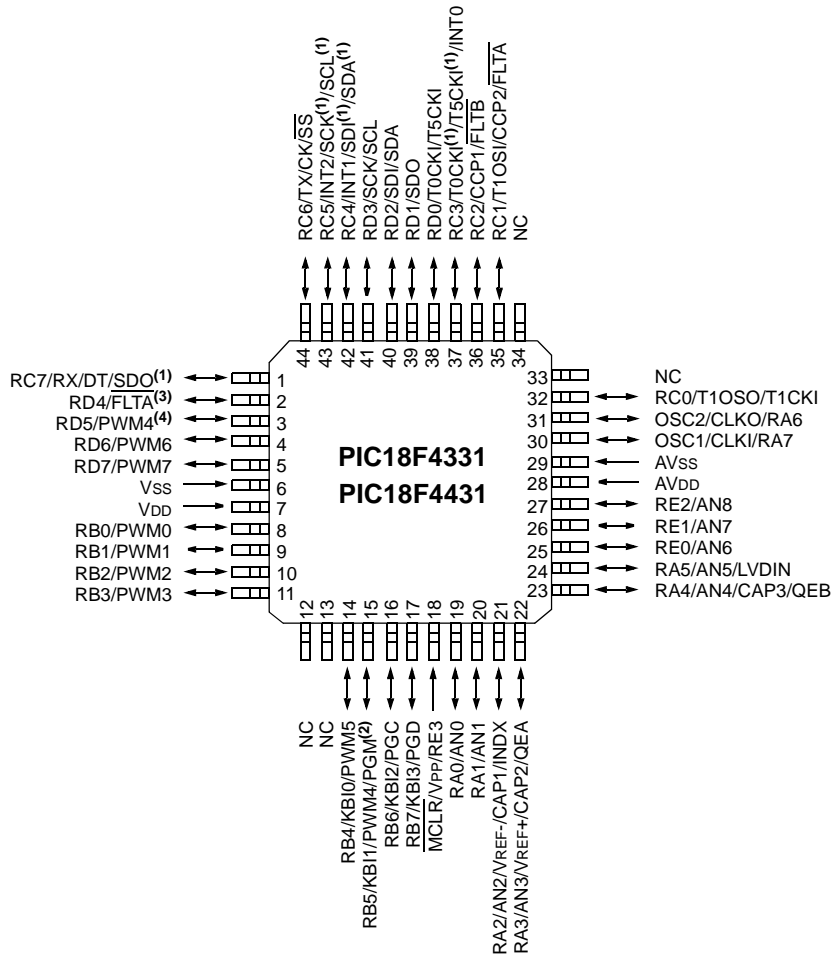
RC6/TX/CK/$\overline{SS}$
RC5/INT2/SCK$^{(1)}$/SCL$^{(1)}$
RC4/INT1/SDI$^{(1)}$/SDA$^{(1)}$
RD3/SCK/SCL
RD2/SDI/SDA
RD1/SDO
RD0/T0CKI/T5CKI
RC3/T0CKI$^{(1)}$/T5CKI$^{(1)}$/INT0
RC2/CCP1/$\overline{FLTB}$
RC1/T1OSI/CCP2/$\overline{FLTA}$
NC

44 43 42 41 40 39 38 37 36 35 34

RC7/RX/DT/$\overline{SDO}^{(1)}$ 1
RD4/$\overline{FLTA}^{(3)}$ 2
RD5/PWM4$^{(4)}$ 3
RD6/PWM6 4
RD7/PWM7 5
VSS 6
VDD 7
RB0/PWM0 8
RB1/PWM1 9
RB2/PWM2 10
RB3/PWM3 11

PIC18F4331
PIC18F4431

33 NC
32 RC0/T1OSO/T1CKI
31 OSC2/CLKO/RA6
30 OSC1/CLKI/RA7
29 AVSS
28 AVDD
27 RE2/AN8
26 RE1/AN7
25 RE0/AN6
24 RA5/AN5/LVDIN
23 RA4/AN4/CAP3/QEB

12 13 14 15 16 17 18 19 20 21 22

NC
NC
RB4/KBI0/PWM5
RB5/KBI1/PWM4/PGM$^{(2)}$
RB6/KBI2/PGC
RB7/KBI3/PGD
$\overline{MCLR}$/VPP/RE3
RA0/AN0
RA1/AN1
RA2/AN2/VREF-/CAP1/INDX
RA3/AN3/VREF+/CAP2/QEA